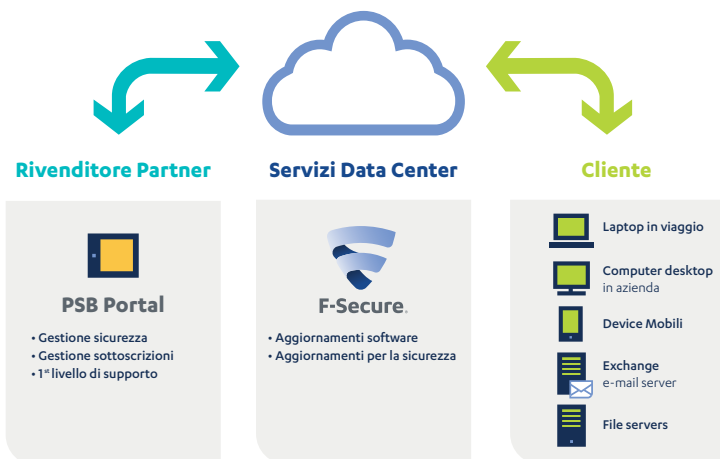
Rivenditore Partner

Servizi Data Center

Cliente

PSB Portal

• Gestione sicurezza
• Gestione sottoscrizioni
• 1° livello di supporto

F-Secure.

• Aggiornamenti software
• Aggiornamenti per la sicurezza

Laptop in viaggio

Computer desktop in azienda

Device Mobili

Exchange e-mail server

File servers